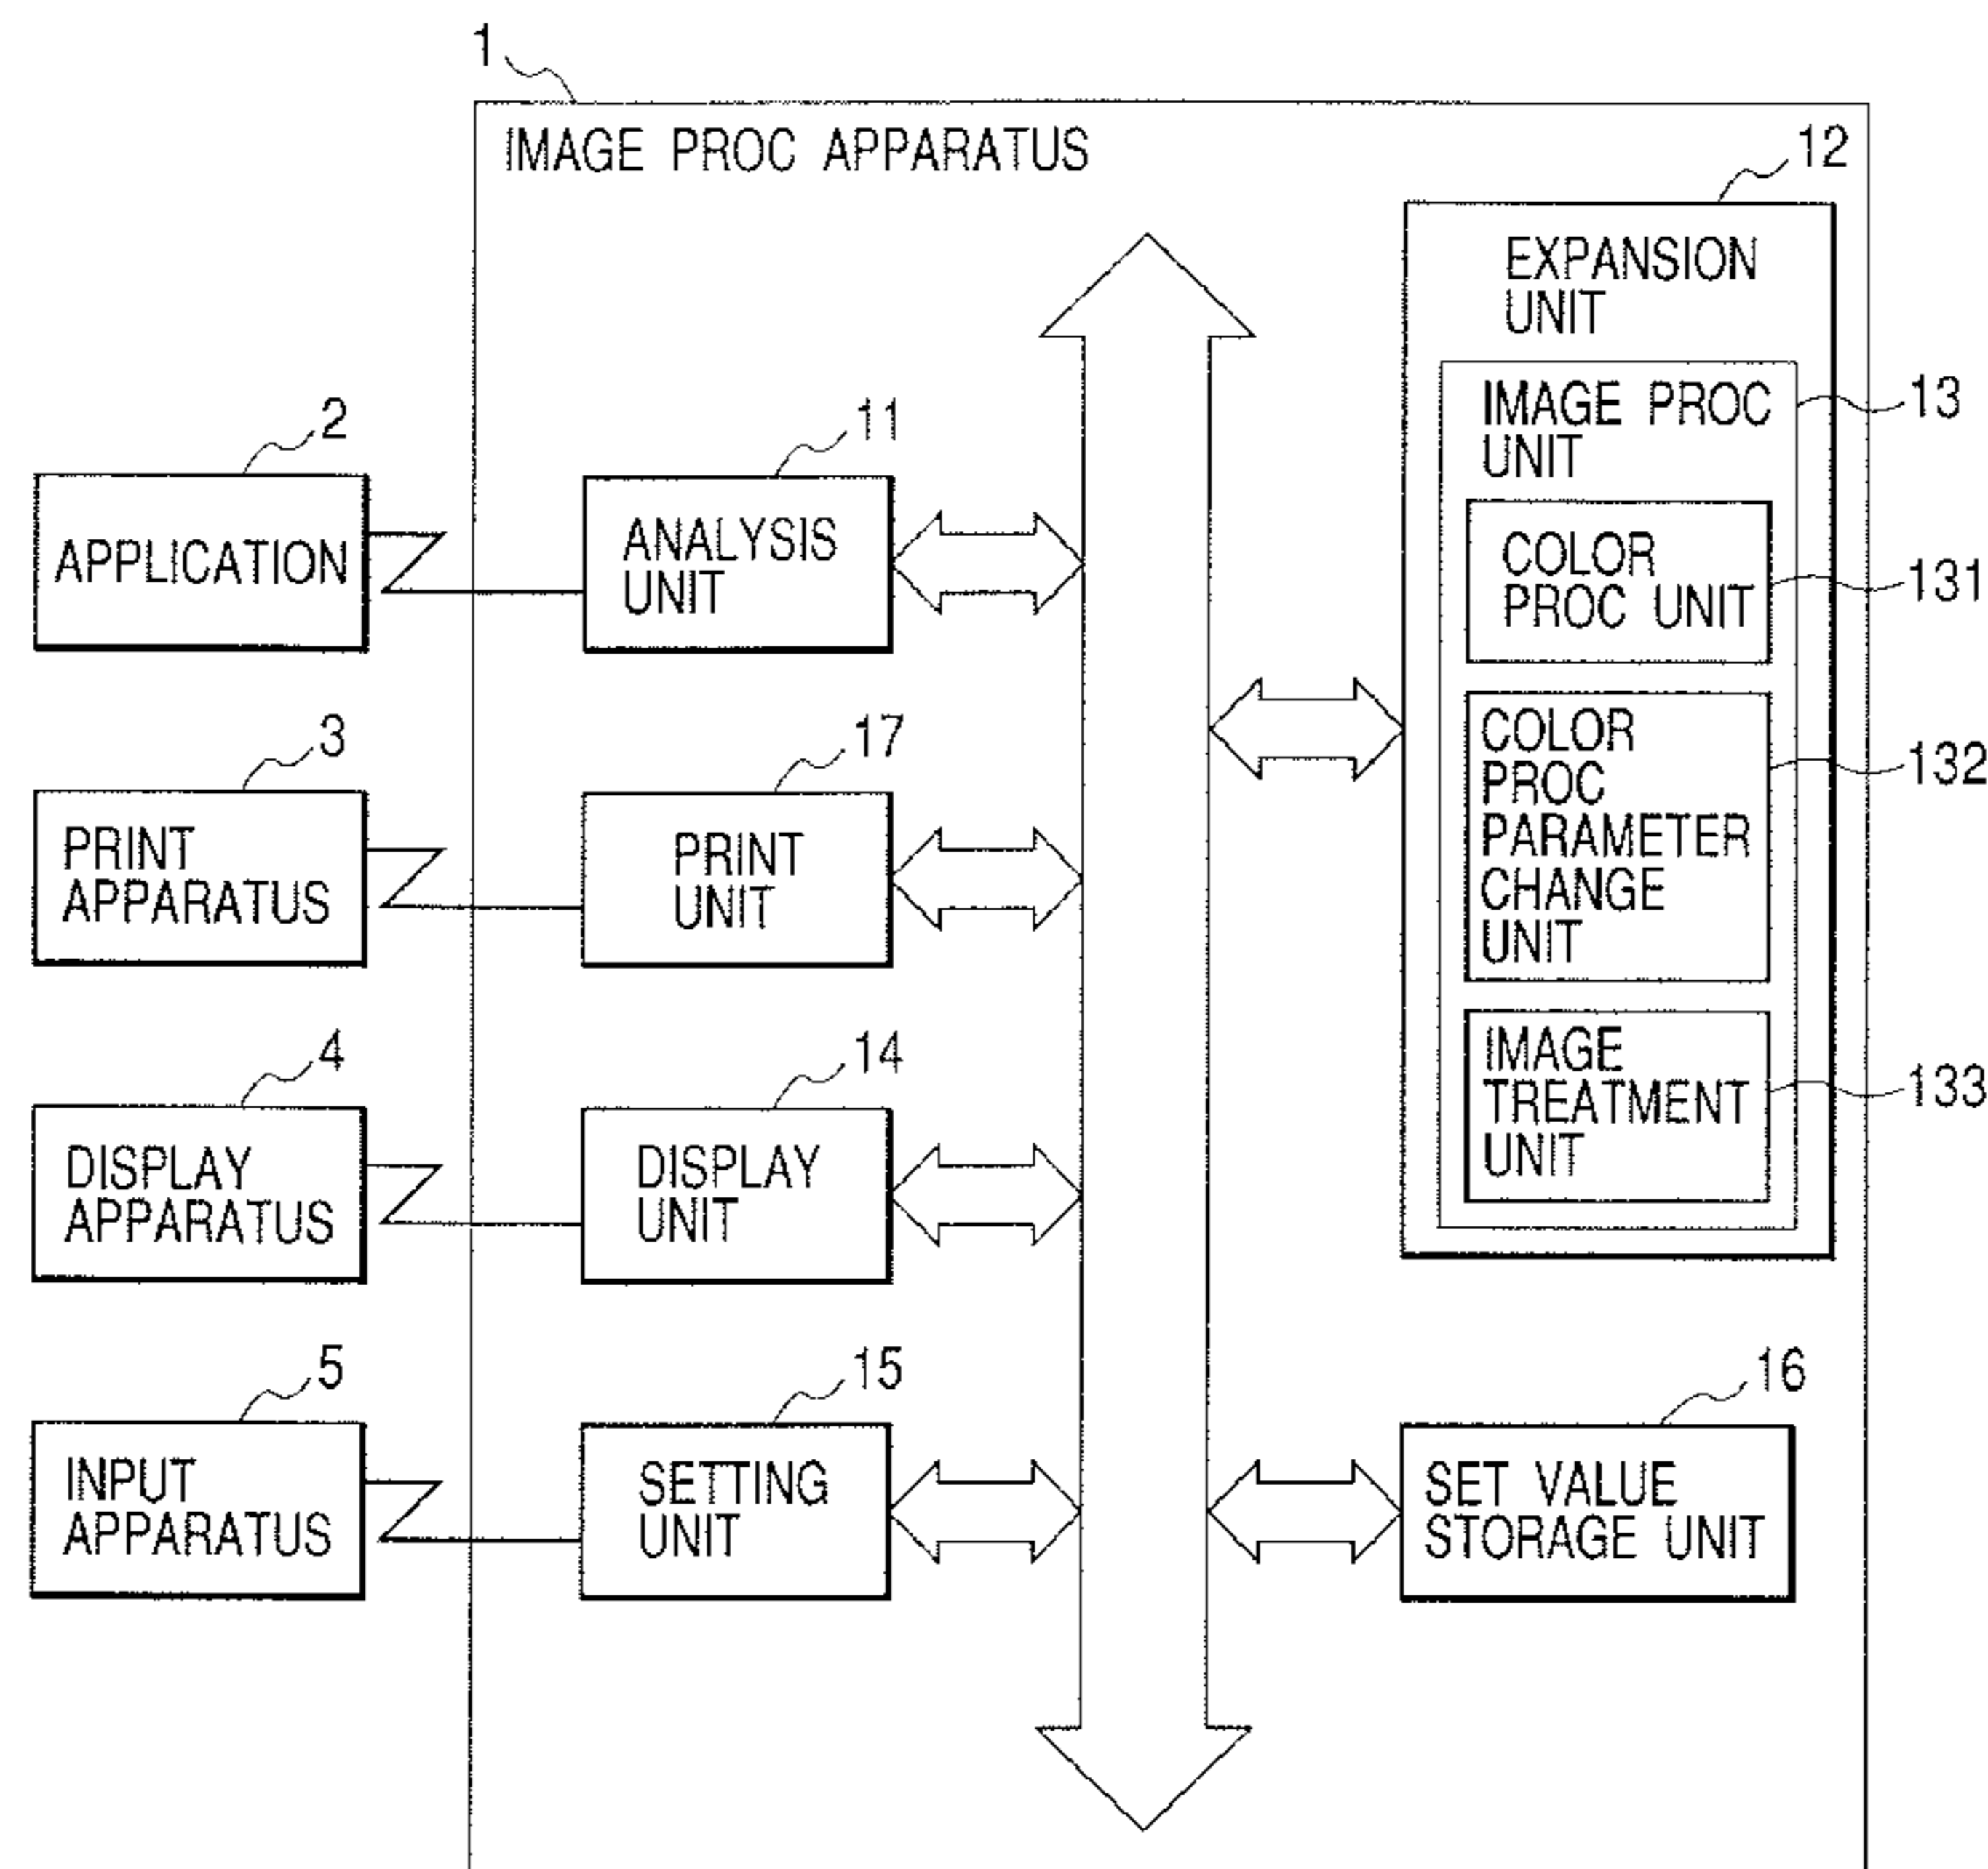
1

IMAGE PROC APPARATUS

12

EXPANSION UNIT

IMAGE PROC UNIT

13

COLOR PROC UNIT

131

COLOR PROC PARAMETER CHANGE UNIT

132

IMAGE TREATMENT UNIT

133

2

APPLICATION

11

ANALYSIS UNIT

3

PRINT APPARATUS

17

PRINT UNIT

4

DISPLAY APPARATUS

14

DISPLAY UNIT

5

INPUT APPARATUS

15

SETTING UNIT

16

SET VALUE STORAGE UNIT